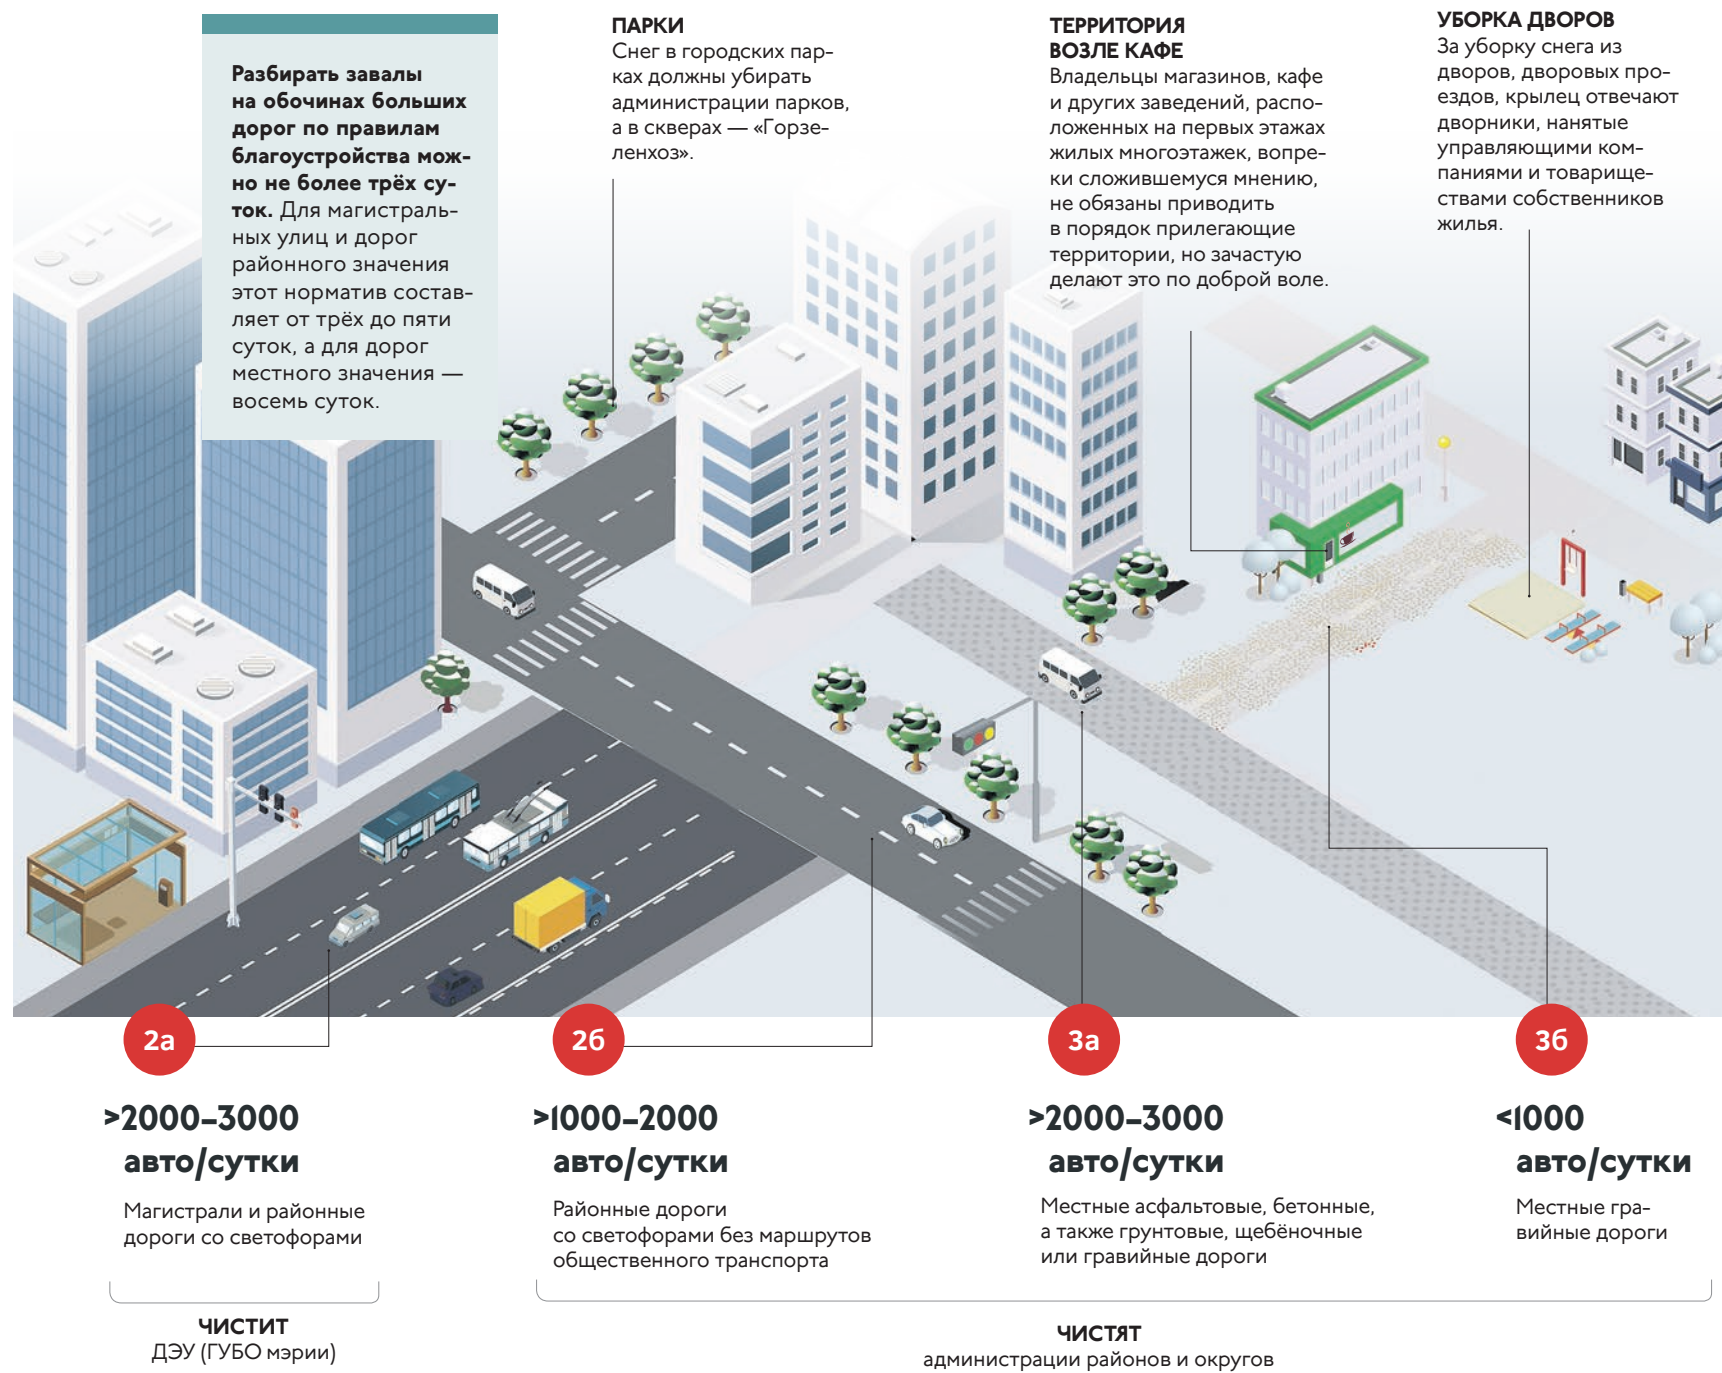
**Разбирать завалы на обочинах больших дорог по правилам благоустройства можно не более трёх суток.** Для магистральных улиц и дорог районного значения этот норматив составляет от трёх до пяти суток, а для дорог местного значения — восемь суток.

ПАРКИ
Снег в городских парках должны убирать администрации парков, а в скверах — «Горзеленхоз».

ТЕРРИТОРИЯ ВОЗЛЕ КАФЕ
Владельцы магазинов, кафе и других заведений, расположенных на первых этажах жилых многоэтажек, вопреки сложившемуся мнению, не обязаны приводить в порядок прилегающие территории, но зачастую делают это по доброй воле.

УБОРКА ДВОРОВ
За уборку снега из дворов, дворовых проездов, крылец отвечают дворники, нанятые управляющими компаниями и товариществами собственников жилья.

2а
>2000–3000 авто/сутки
Магистрали и районные дороги со светофорами

2б
>1000–2000 авто/сутки
Районные дороги со светофорами без маршрутов общественного транспорта

3а
>2000–3000 авто/сутки
Местные асфальтовые, бетонные, а также грунтовые, щебёночные или гравийные дороги

3б
<1000 авто/сутки
Местные гравийные дороги

ЧИСТИТ
ДЭУ (ГУБО мэрии)

ЧИСТЯТ
администрации районов и округов